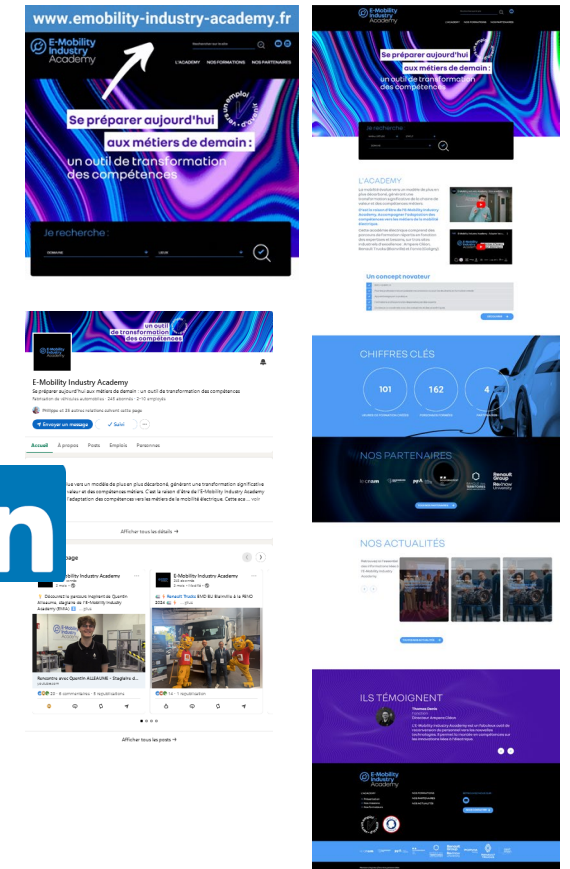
www.emobility-industry-academy.fr

E-Mobility Industry Academy

L'ACADEMY NOS FORMATIONS NOS PARTENAIRES

Se préparer aujourd'hui aux métiers de demain : un outil de transformation des compétences

un emploi d'avenir

Je recherche :

DOMAINE LIEUX

E-Mobility Industry Academy

Se préparer aujourd'hui aux métiers de demain : un outil de transformation des compétences

Je recherche :

L'ACADEMY

Un concept novateur

CHIFFRES CLÉS

101 162 4

NOS PARTENAIRES

Renault Group

ReKnow University

NOS ACTUALITÉS

ILS TÉMOIGNENT

E-Mobility Industry Academy

un outil de transformation des compétences

E-Mobility Industry Academy

Se préparer aujourd'hui aux métiers de demain : un outil de transformation des compétences

Fabrication de véhicules automobiles · 245 abonnés · 2-10 employés

Philippe et 39 autres relations suivent cette page

Envoyer un message ✓ Suivi Plus

Accueil À propos Posts Emplois Personnes

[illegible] vers un modèle de plus en plus décarboné, générant une transformation significative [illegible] valeur et des compétences métiers. C'est la raison d'être de l'E-Mobility Industry Academy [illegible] l'adaptation des compétences vers les métiers de la mobilité électrique. Cette aca... voir

Afficher tous les détails →

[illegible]page

E-Mobility Industry Academy
2 mois

Découvrez le parcours inspirant de Quentin Allaoune, stagiaire de l'E-Mobility Industry Academy (EMIA) ... plus

Rencontre avec Quentin ALLEAUME - Stagiaire d...

20 · 6 commentaires · 5 republications

E-Mobility Industry Academy
245 abonnés
2 mois

Renault Trucks EMC BU Blainville à la FEND 2024 ... plus

14 · 1 republication

Afficher tous les posts →